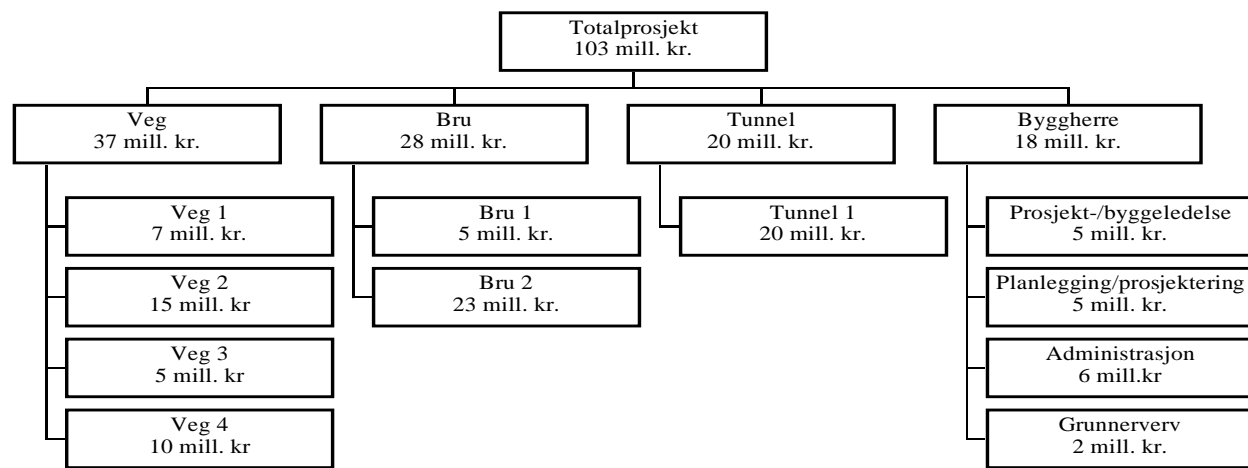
Totalprosjekt
103 mill. kr.

Veg
37 mill. kr.

Veg 1
7 mill. kr.

Veg 2
15 mill. kr

Veg 3
5 mill. kr

Veg 4
10 mill. kr

Bru
28 mill. kr.

Bru 1
5 mill. kr.

Bru 2
23 mill. kr.

Tunnel
20 mill. kr.

Tunnel 1
20 mill. kr.

Byggherre
18 mill. kr.

Prosjekt-/byggeledelse
5 mill. kr.

Planlegging/prosjektering
5 mill. kr.

Administrasjon
6 mill.kr

Grunnerverv
2 mill. kr.